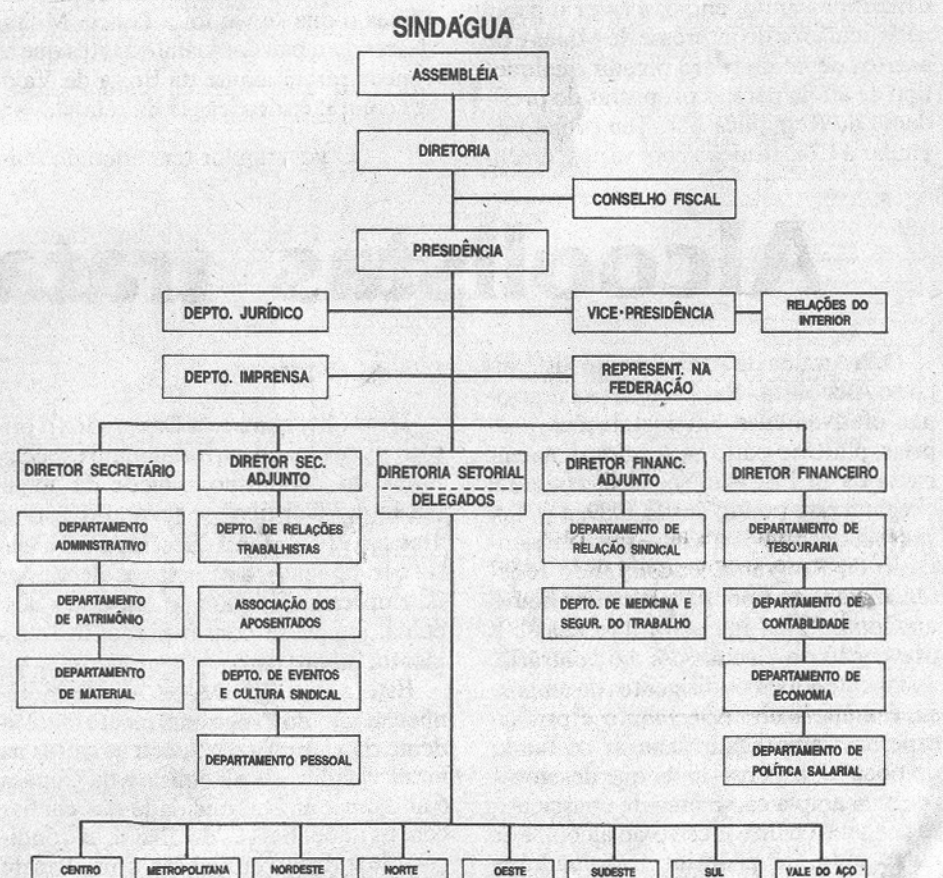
SINDÁGUA

ASSEMBLÉIA

DIRETORIA

CONSELHO FISCAL

PRESIDÊNCIA

DEPTO. JURÍDICO

VICE-PRESIDÊNCIA

RELAÇÕES DO INTERIOR

DEPTO. IMPRENSA

REPRESENT. NA FEDERAÇÃO

DIRETOR SECRETÁRIO

DIRETOR SEC. ADJUNTO

DIRETORIA SETORIAL

DELEGADOS

DIRETOR FINANC. ADJUNTO

DIRETOR FINANCEIRO

DEPARTAMENTO ADMINISTRATIVO

DEPARTAMENTO DE PATRIMÔNIO

DEPARTAMENTO DE MATERIAL

DEPTO. DE RELAÇÕES TRABALHISTAS

ASSOCIAÇÃO DOS APOSENTADOS

DEPTO. DE EVENTOS E CULTURA SINDICAL

DEPARTAMENTO PESSOAL

DEPARTAMENTO DE RELAÇÃO SINDICAL

DEPTO. DE MEDICINA E SEGUR. DO TRABALHO

DEPARTAMENTO DE TESOURARIA

DEPARTAMENTO DE CONTABILIDADE

DEPARTAMENTO DE ECONOMIA

DEPARTAMENTO DE POLÍTICA SALARIAL

CENTRO

METROPOLITANA

NORDESTE

NORTE

OESTE

SUDESTE

SUL

VALE DO AÇO